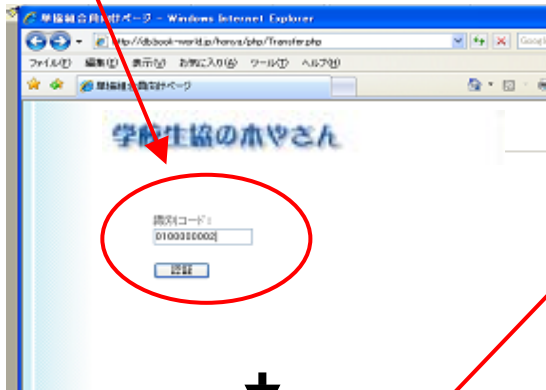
単協組合用受付ページ - Windows Internet Explorer

http://dbbook-world.jp/honya/php/Transfer.php

Google

ファイル(F) 編集(E) 表示(V) お気に入り(A) ツール(T) ヘルプ(H)

単協組合用受付ページ

学校生協の本やさん

識別コード：

0100000002

認証